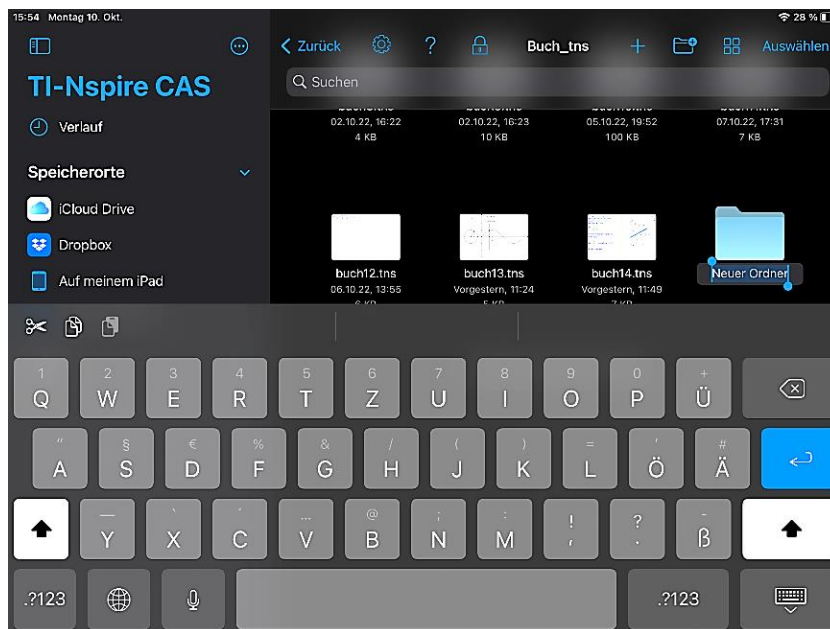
15:54 Montag 10. Okt.

28 %

TI-Nspire CAS

Verlauf

Speicherorte

iCloud Drive

Dropbox

Auf meinem iPad

Zurück

?

Buch_tns

+

Auswählen

Suchen

02.10.22, 16:22
4 KB

02.10.22, 16:23
10 KB

05.10.22, 19:52
100 KB

07.10.22, 17:31
7 KB

buch12.tns
06.10.22, 13:55
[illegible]

buch13.tns
Vorgestern, 11:24
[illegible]

buch14.tns
Vorgestern, 11:49
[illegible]

Neuer Ordner

1 Q | 2 W | 3 E | 4 R | 5 T | 6 Z | 7 U | 8 I | 9 O | 0 P | + Ü

" A | § S | € D | % F | & G | / H | ( J | ) K | = L | ' Ö | # Ä

— Y | ` X | ´ C | ... V | @ B | ; N | : M | ! , | ? . | - ß

.?123

.?123